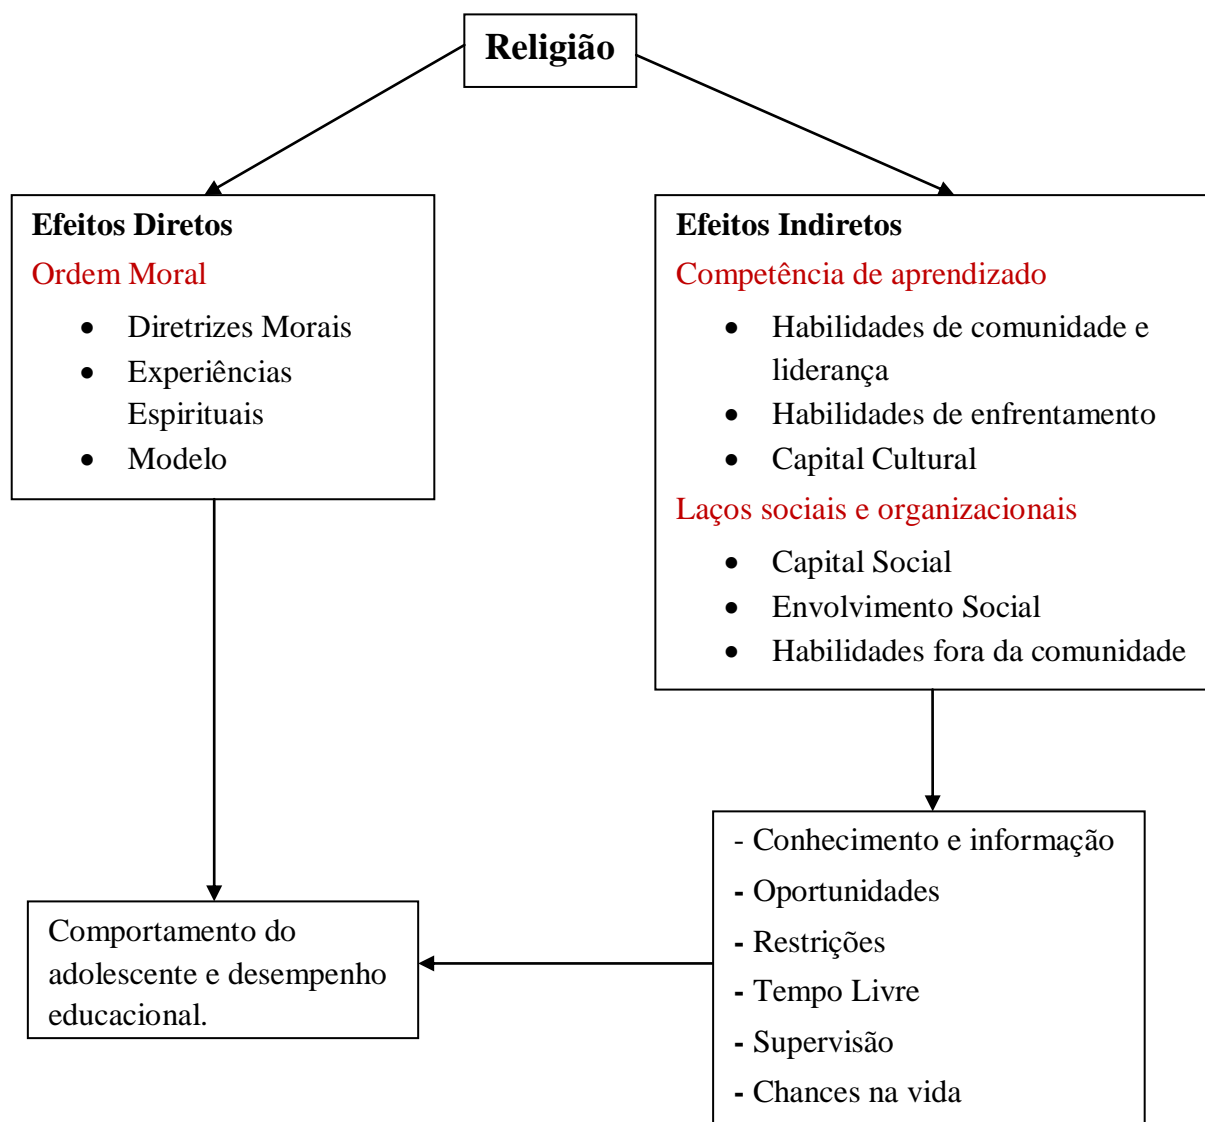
**Religião**

**Efeitos Diretos**
Ordem Moral
- Diretrizes Morais
- Experiências Espirituais
- Modelo

**Efeitos Indiretos**
Competência de aprendizado
- Habilidades de comunidade e liderança
- Habilidades de enfrentamento
- Capital Cultural

Laços sociais e organizacionais
- Capital Social
- Envolvimento Social
- Habilidades fora da comunidade

- Conhecimento e informação
- Oportunidades
- Restrições
- Tempo Livre
- Supervisão
- Chances na vida

Comportamento do adolescente e desempenho educacional.